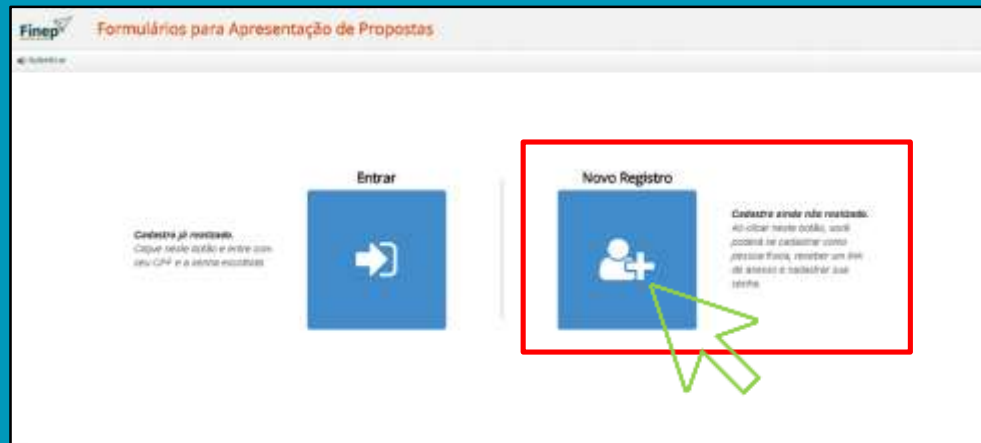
Finep

Formulários para Apresentação de Propostas

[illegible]

Cadastro já realizado.
Clique neste botão e entre com seu CPF e a senha escolhida.

Entrar

Novo Registro

Cadastro ainda não realizado.
Ao clicar neste botão, você poderá se cadastrar como pessoa física, receber um link de acesso e cadastrar sua senha.